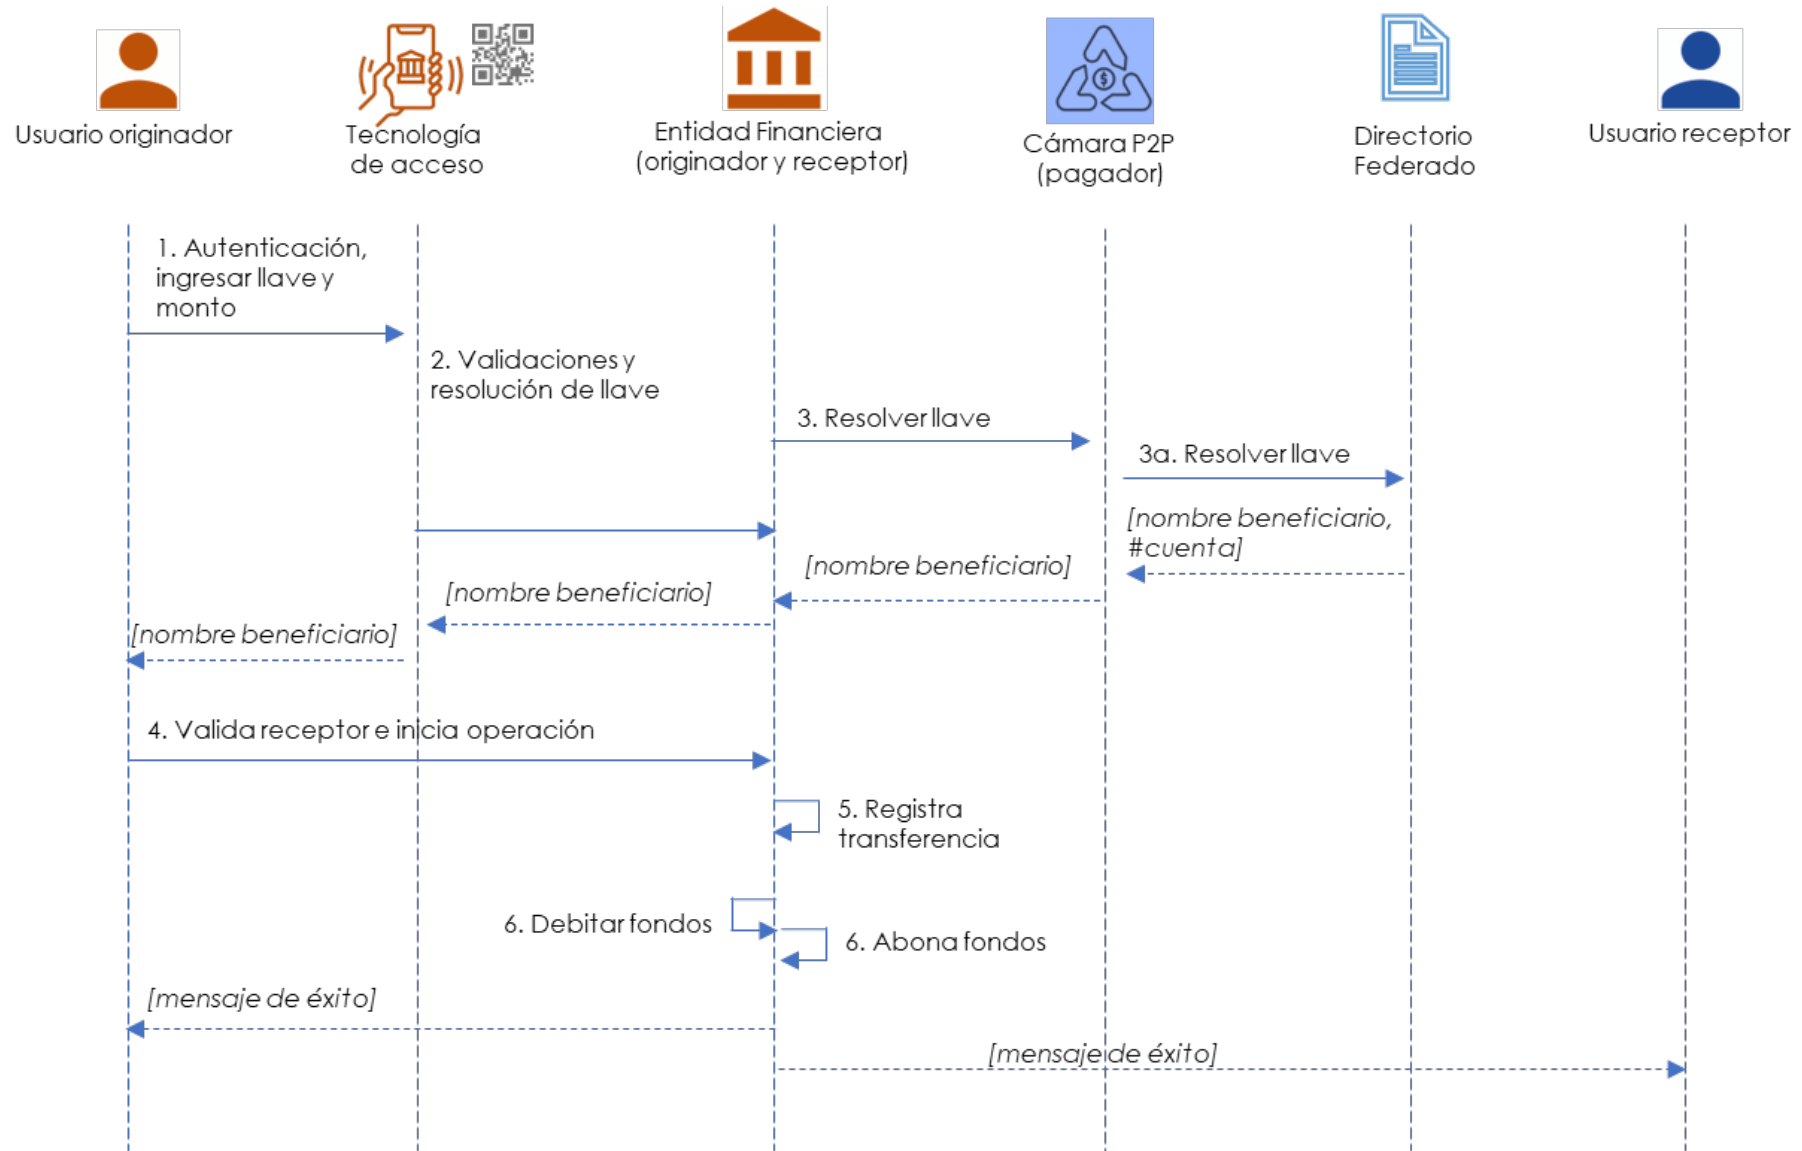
Usuario originador

Tecnología de acceso

Entidad Financiera (originador y receptor)

Cámara P2P (pagador)

Directorio Federado

Usuario receptor

1. Autenticación, ingresar llave y monto

2. Validaciones y resolución de llave

3. Resolver llave

3a. Resolver llave

[nombre beneficiario, #cuenta]

[nombre beneficiario]

[nombre beneficiario]

[nombre beneficiario]

4. Valida receptor e inicia operación

5. Registra transferencia

6. Debitar fondos

6. Abona fondos

[mensaje de éxito]

[mensaje de éxito]